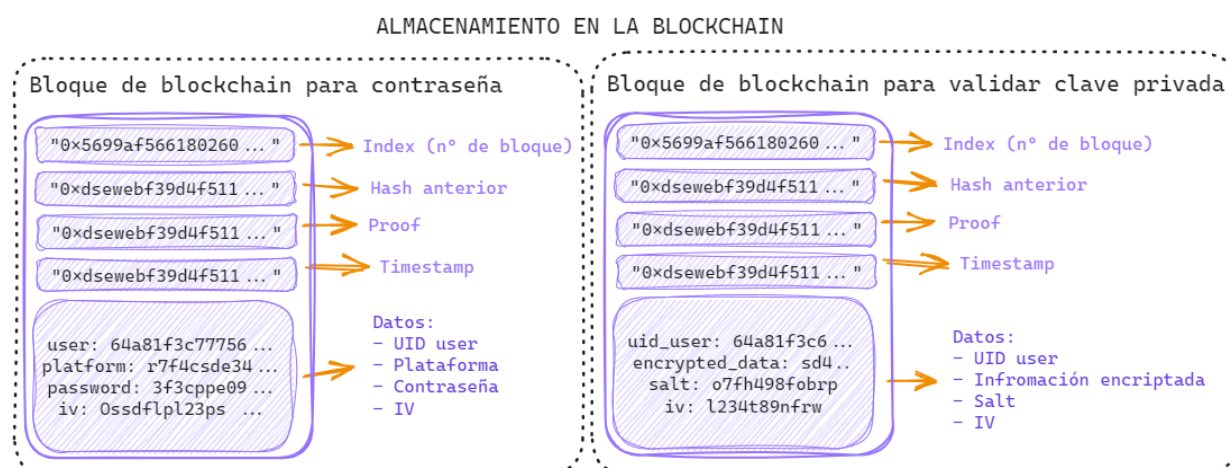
ALMACENAMIENTO EN LA BLOCKCHAIN

Bloque de blockchain para contraseña

"0×5699af566180260 ..."
Index (nº de bloque)

"0×dsewebf39d4f511 ..."
Hash anterior

"0×dsewebf39d4f511 ..."
Proof

"0×dsewebf39d4f511 ..."
Timestamp

user: 64a81f3c77756 ...
platform: r7f4csde34 ...
password: 3f3cppe09 ...
iv: 0ssdflpl23ps ...

Datos:
- UID user
- Plataforma
- Contraseña
- IV

Bloque de blockchain para validar clave privada

"0×5699af566180260 ..."
Index (nº de bloque)

"0×dsewebf39d4f511 ..."
Hash anterior

"0×dsewebf39d4f511 ..."
Proof

"0×dsewebf39d4f511 ..."
Timestamp

uid_user: 64a81f3c6 ...
encrypted_data: sd4..
salt: o7fh498fobrp
iv: l234t89nfrw

Datos:
- UID user
- Infromación encriptada
- Salt
- IV